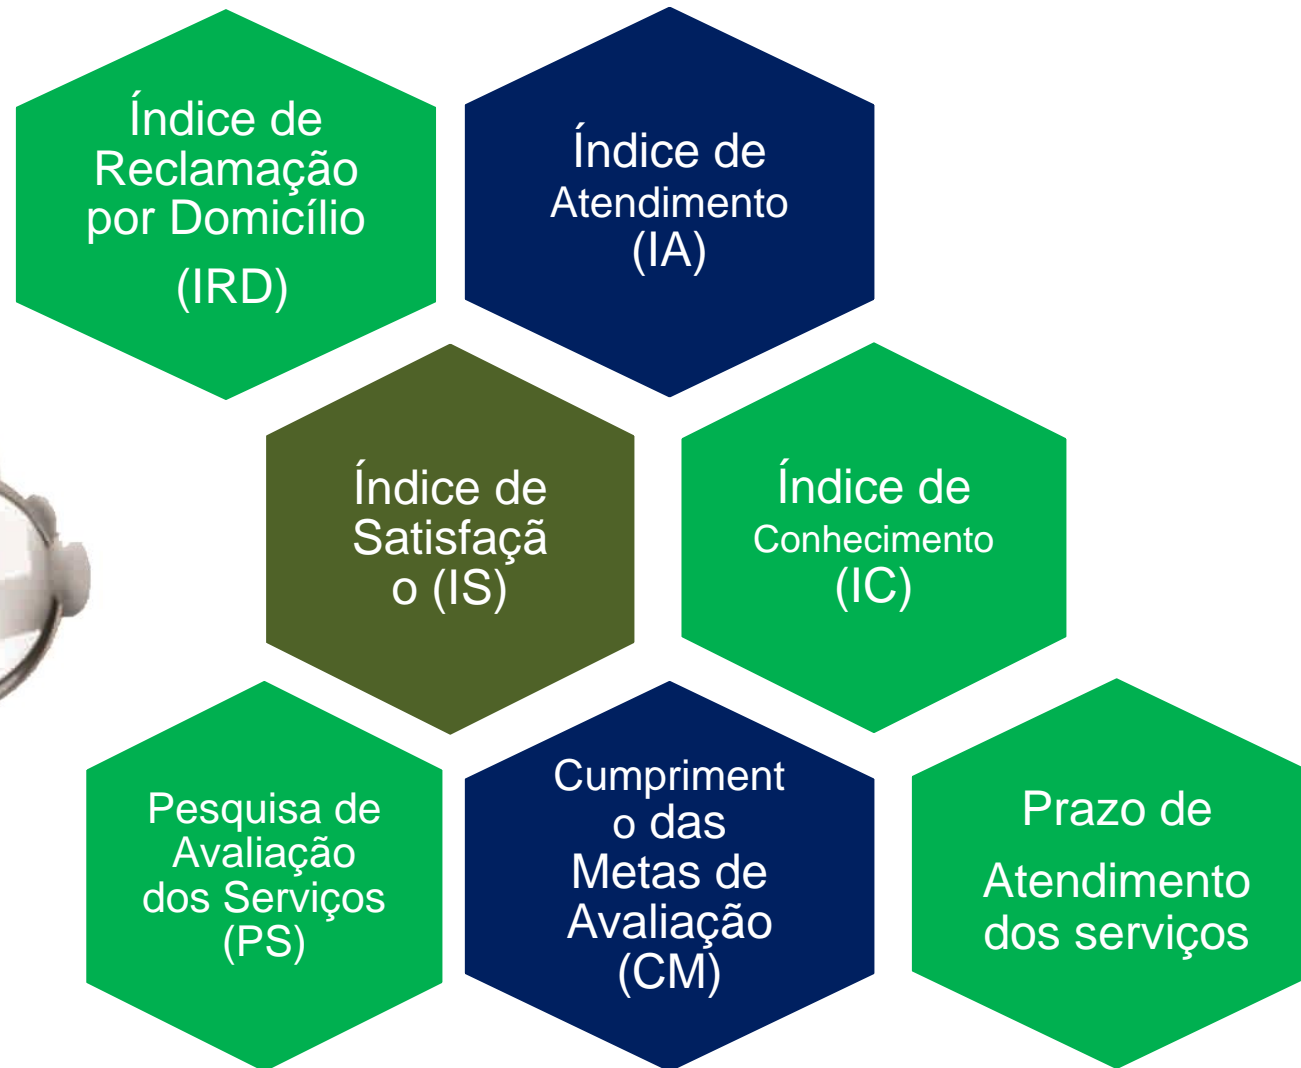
Índice de Reclamação por Domicílio (IRD)

Índice de Atendimento (IA)

Índice de Satisfaçã o (IS)

Índice de Conhecimento (IC)

Pesquisa de Avaliação dos Serviços (PS)

Cumpriment o das Metas de Avaliação (CM)

Prazo de Atendimento dos serviços